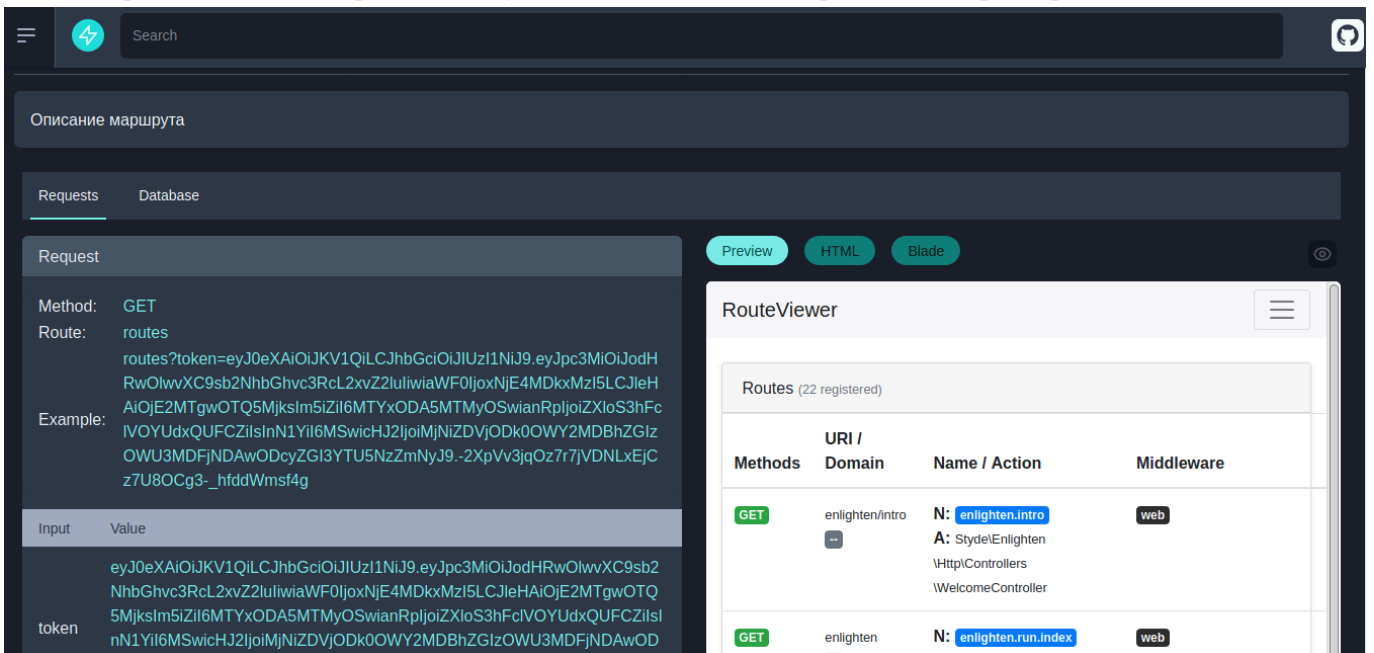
Search

Описание маршрута

Requests Database

Request

Method: GET
Route: routes
Example: routes?token=eyJ0eXAiOiJKV1QiLCJhbGciOiJIUzI1NiJ9.eyJpc3MiOiJodHRwOlwvXC9sb2NhbGhvc3RcL2xvZ2luIiwiaWF0IjoxNjE4MDkxMzI5LCJleHAiOjE2MTgwOTQ5MjksIm5iZiI6MTYxODA5MTMyOSwianRpIjoiZXloS3hFclVOYUdxQUFCZiIsInN1YiI6MSwicHJ2IjoiMjNiZDVjODk0OWY2MDBhZGIzOWU3MDFjNDAwODcyZGI3YTU5NzZmNyJ9.-2XpVv3jqOz7r7jVDNLxEjCz7U8OCg3-_hfddWmsf4g

| Input | Value |
|---|---|
| token | eyJ0eXAiOiJKV1QiLCJhbGciOiJIUzI1NiJ9.eyJpc3MiOiJodHRwOlwvXC9sb2NhbGhvc3RcL2xvZ2luIiwiaWF0IjoxNjE4MDkxMzI5LCJleHAiOjE2MTgwOTQ5MjksIm5iZiI6MTYxODA5MTMyOSwianRpIjoiZXloS3hFclVOYUdxQUFCZiIsInN1YiI6MSwicHJ2IjoiMjNiZDVjODk0OWY2MDBhZGIzOWU3MDFjNDAwOD |

Preview HTML Blade

RouteViewer

Routes (22 registered)

| Methods | URI / Domain | Name / Action | Middleware |
|---|---|---|---|
| GET | enlighten/intro -- | N: enlighten.intro A: Styde\Enlighten\Http\Controllers\WelcomeController | web |
| GET | enlighten | N: enlighten.run.index | web |